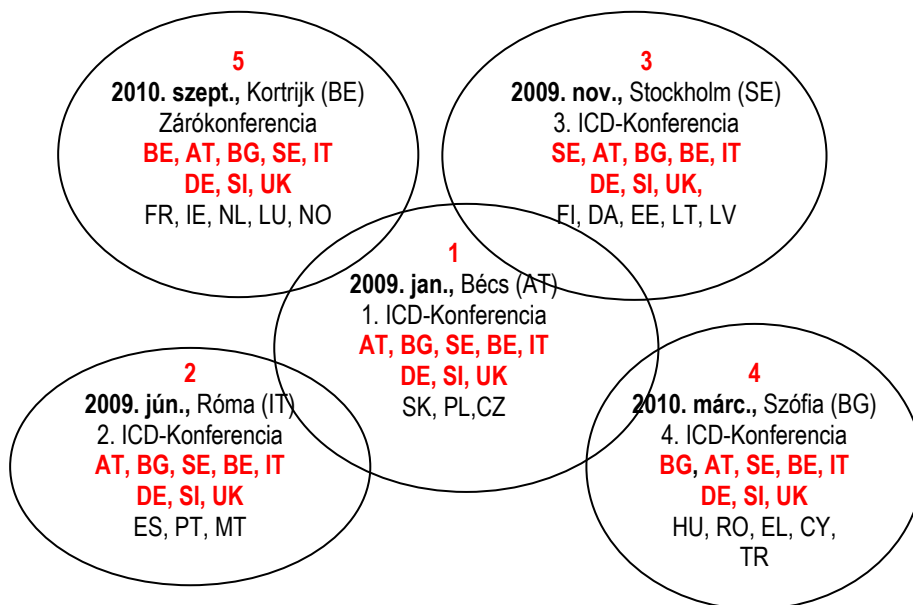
5
**2010. szept.,** Kortrijk (BE)
Zárókonferencia
**BE, AT, BG, SE, IT**
**DE, SI, UK**
FR, IE, NL, LU, NO

3
**2009. nov.,** Stockholm (SE)
3. ICD-Konferencia
**SE, AT, BG, BE, IT**
**DE, SI, UK,**
FI, DA, EE, LT, LV

1
**2009. jan.,** Bécs (AT)
1. ICD-Konferencia
**AT, BG, SE, BE, IT**
**DE, SI, UK**
SK, PL,CZ

2
**2009. jún.,** Róma (IT)
2. ICD-Konferencia
**AT, BG, SE, BE, IT**
**DE, SI, UK**
ES, PT, MT

4
**2010. márc.,** Szófia (BG)
4. ICD-Konferencia
**BG, AT, SE, BE, IT**
**DE, SI, UK**
HU, RO, EL, CY,
TR